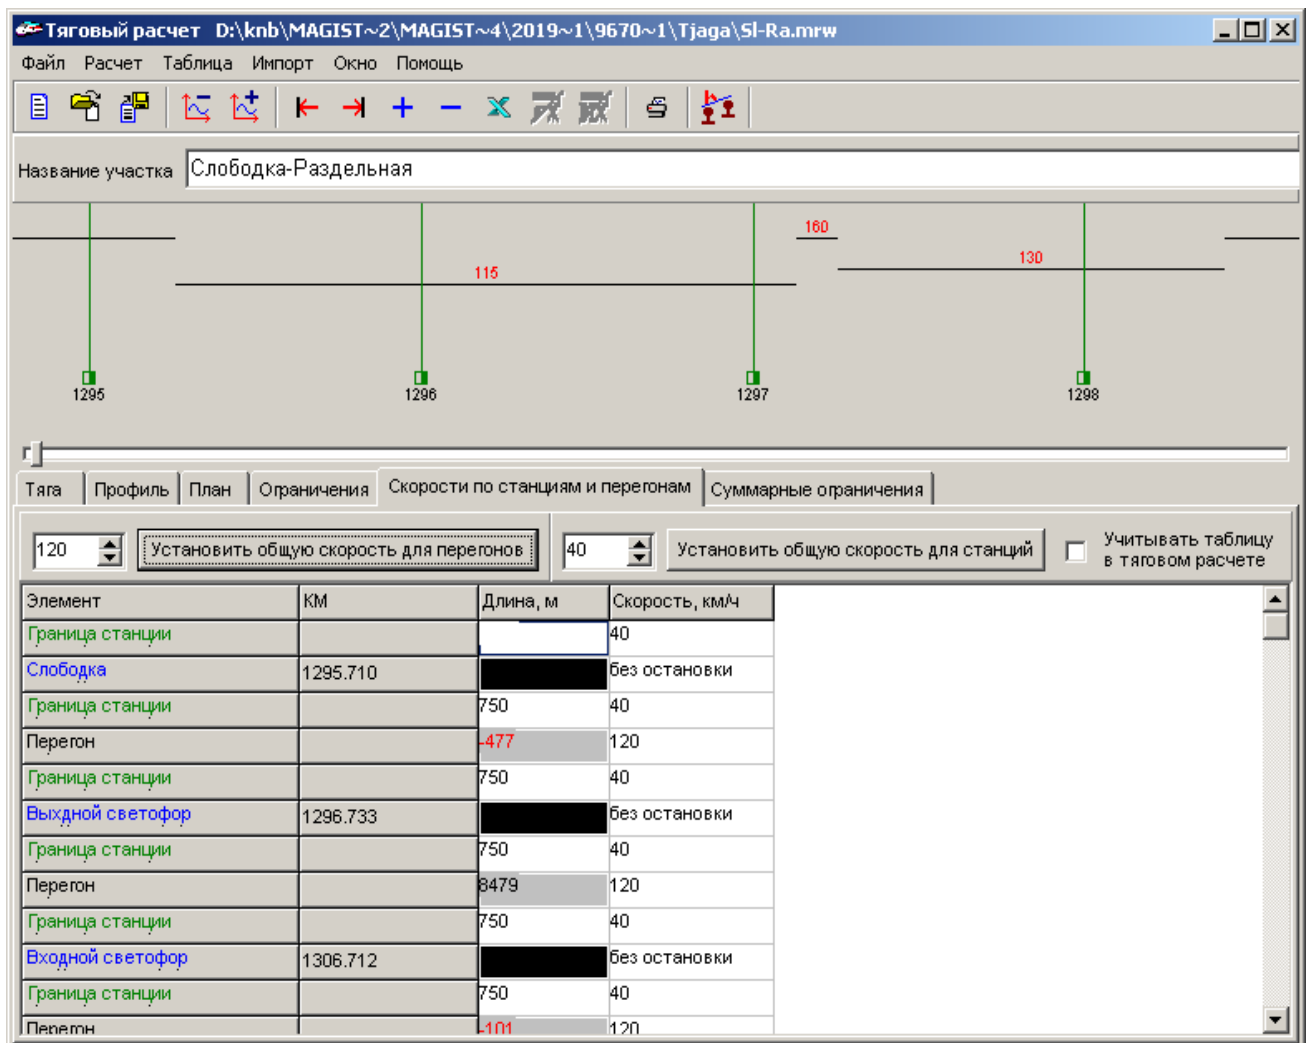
Тяговый расчет D:\knb\MAGIST~2\MAGIST~4\2019~1\9670~1\Tjaga\Sl-Ra.mrw

Файл Расчет Таблица Импорт Окно Помощь

Название участка Слободка-Раздельная

160
115
130
1295
1296
1297
1298

Тяга | Профиль | План | Ограничения | Скорости по станциям и перегонам | Суммарные ограничения

120 Установить общую скорость для перегонов
40 Установить общую скорость для станций
Учитывать таблицу в тяговом расчете

| Элемент | КМ | Длина, м | Скорость, км/ч |
|---|---|---|---|
| Граница станции | | | 40 |
| Слободка | 1295.710 | | без остановки |
| Граница станции | | 750 | 40 |
| Перегон | | -477 | 120 |
| Граница станции | | 750 | 40 |
| Выходной светофор | 1296.733 | | без остановки |
| Граница станции | | 750 | 40 |
| Перегон | | 8479 | 120 |
| Граница станции | | 750 | 40 |
| Входной светофор | 1306.712 | | без остановки |
| Граница станции | | 750 | 40 |
| Перегон | | -101 | 120 |